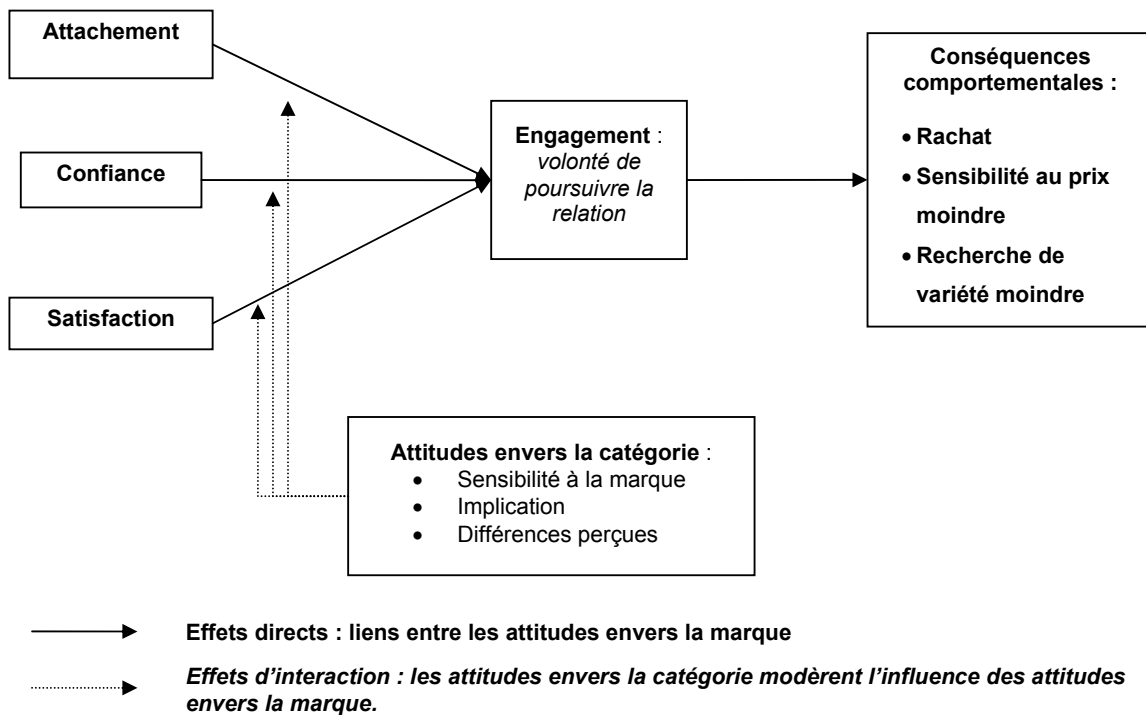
Attachement

Confiance

Satisfaction

Engagement : *volonté de poursuivre la relation*

Conséquences comportementales :
- Rachat
- Sensibilité au prix moindre
- Recherche de variété moindre

Attitudes envers la catégorie :
- Sensibilité à la marque
- Implication
- Différences perçues

Effets directs : liens entre les attitudes envers la marque

*Effets d'interaction : les attitudes envers la catégorie modèrent l'influence des attitudes envers la marque.*